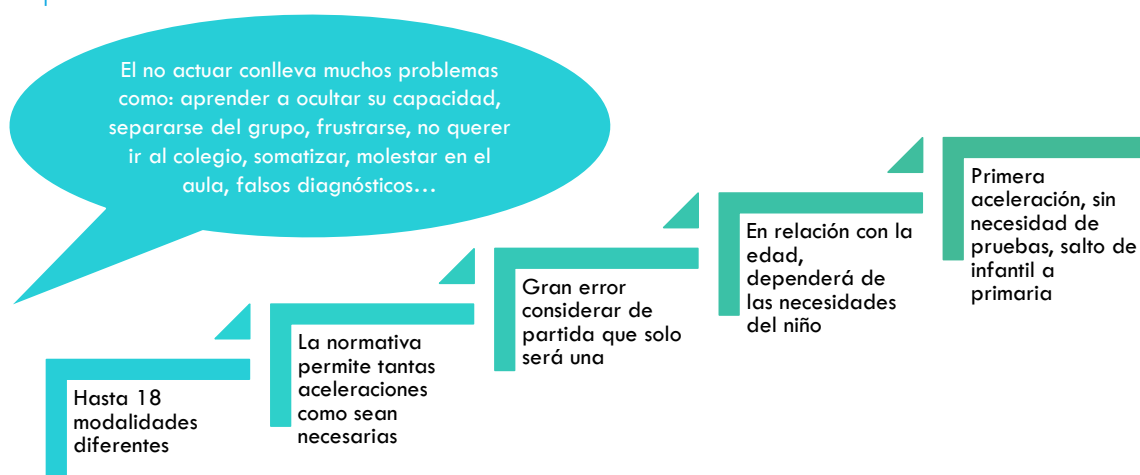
El no actuar conlleva muchos problemas como: aprender a ocultar su capacidad, separarse del grupo, frustrarse, no querer ir al colegio, somatizar, molestar en el aula, falsos diagnósticos…

Hasta 18 modalidades diferentes

La normativa permite tantas aceleraciones como sean necesarias

Gran error considerar de partida que solo será una

En relación con la edad, dependerá de las necesidades del niño

Primera aceleración, sin necesidad de pruebas, salto de infantil a primaria